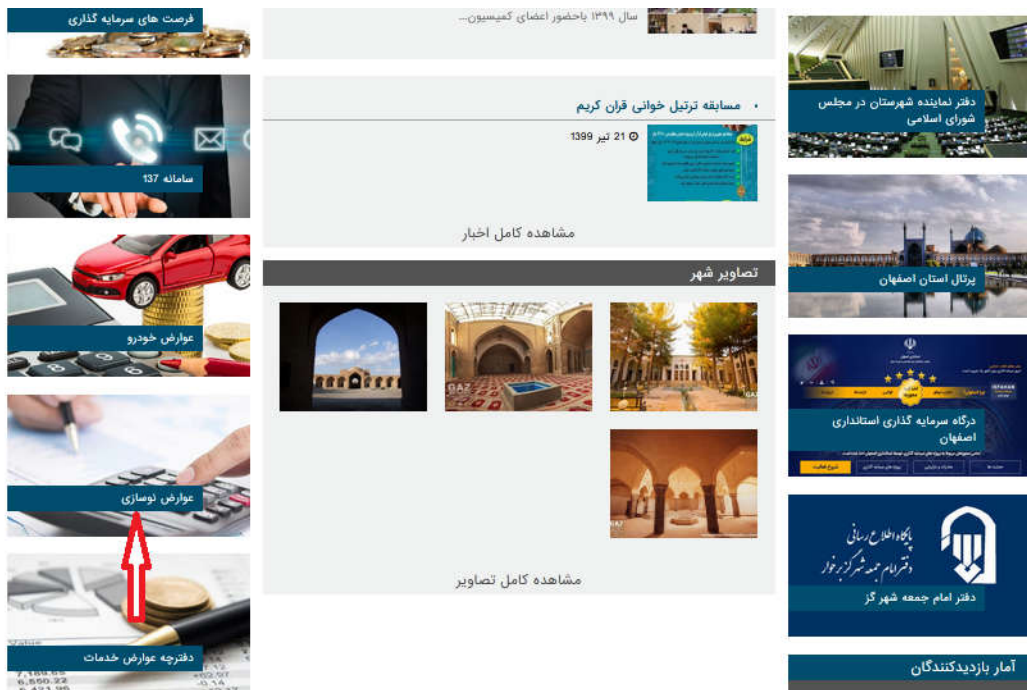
دفتر نماینده شهرستان در مجلس شورای اسلامی

پرتال استان اصفهان

درگاه سرمایه گذاری استانداری اصفهان

پایگاه اطلاع رسانی دفتر امام جمعه شهر گز برخوار

دفتر امام جمعه شهر گز

آمار بازدیدکنندگان

سال ۱۳۹۹ باحضور اعضای کمیسیون...

مسابقه ترتیل خوانی قران کریم

21 تیر 1399

مشاهده کامل اخبار

تصاویر شهر

مشاهده کامل تصاویر

فرصت های سرمایه گذاری

سامانه 137

عوارض خودرو

عوارض نوسازی

دفترچه عوارض خدمات